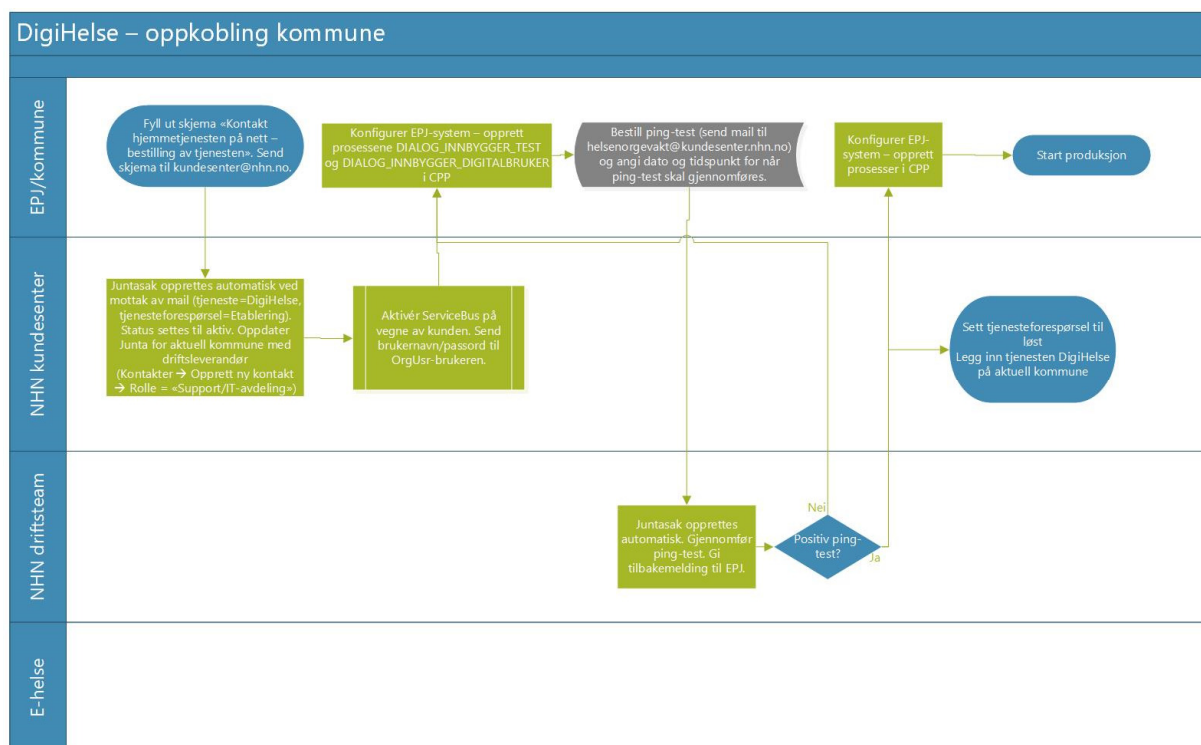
DigiHelse – oppkobling kommune

EPJ/kommune

Fyll ut skjema «Kontakt hjemmetjenesten på nett – bestilling av tjenesten». Send skjema til kundesenter@nhn.no.

Konfigurer EPJ-system – opprett prosessene DIALOG_INNBYGGER_TEST og DIALOG_INNBYGGER_DIGITALBRUKER i CPP

Bestill ping-test (send mail til helsenorgevakt@kundesenter.nhn.no) og angi dato og tidspunkt for når ping-test skal gjennomføres.

Konfigurer EPJ-system – opprett prosesser i CPP

Start produksjon

NHN kundesenter

Juntasak opprettes automatisk ved mottak av mail (tjeneste=DigiHelse, tjenesteforespørsel=Etablering). Status settes til aktiv. Oppdater Junta for aktuell kommune med driftsleverandør (Kontakter → Opprett ny kontakt → Rolle = «Support/IT-avdeling»)

Aktivér ServiceBus på vegne av kunden. Send brukernavn/passord til OrgUsr-brukeren.

Sett tjenesteforespørsel til løst
Legg inn tjenesten DigiHelse på aktuell kommune

NHN driftsteam

Juntasak opprettes automatisk. Gjennomfør ping-test. Gi tilbakemelding til EPJ.

Positiv ping-test?

Nei

Ja

E-helse